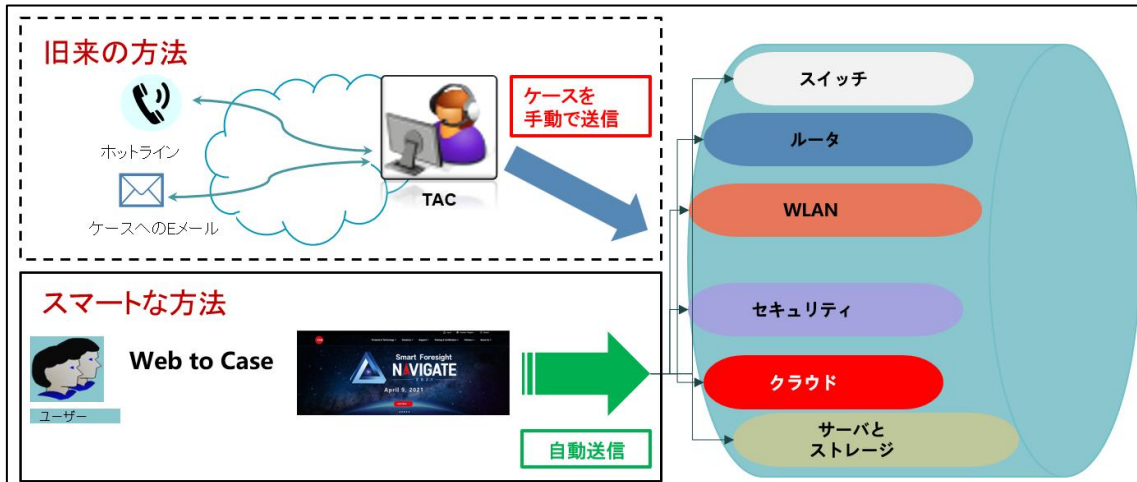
旧来の方法

ホットライン

ケースへのEメール

TAC

ケースを
手動で送信

スマートな方法

ユーザー

Web to Case

Smart Foresight
NAVIGATE
April 9, 2021

自動送信

スイッチ

ルータ

WLAN

セキュリティ

クラウド

サーバと
ストレージ